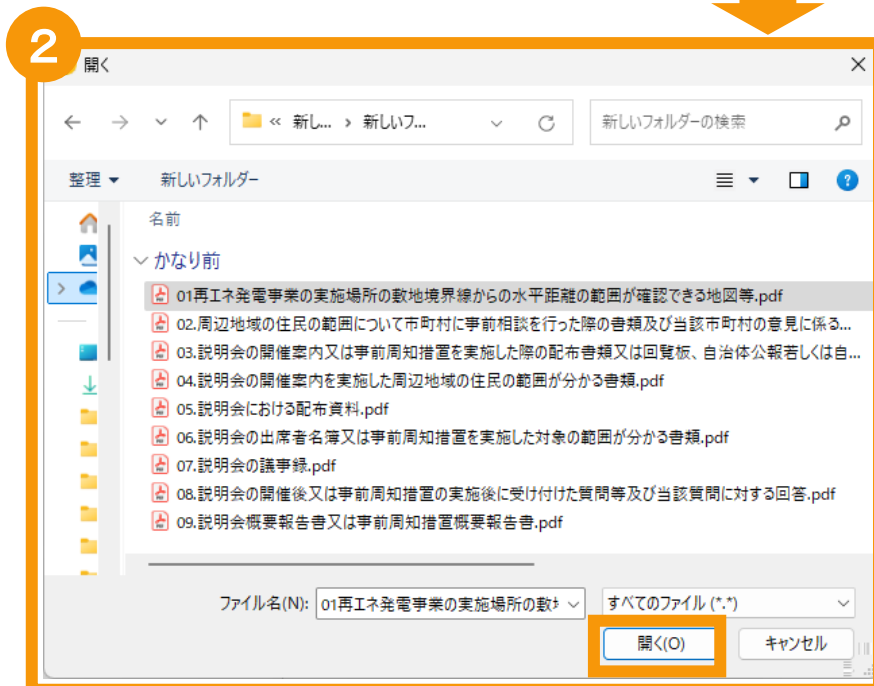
2

開く

« 新し... › 新しいフ...

新しいフォルダーの検索

整理 ▾　新しいフォルダー

名前

かなり前

01再エネ発電事業の実施場所の敷地境界線からの水平距離の範囲が確認できる地図等.pdf
02.周辺地域の住民の範囲について市町村に事前相談を行った際の書類及び当該市町村の意見に係る...
03.説明会の開催案内又は事前周知措置を実施した際の配布書類又は回覧板、自治体公報若しくは自...
04.説明会の開催案内を実施した周辺地域の住民の範囲が分かる書類.pdf
05.説明会における配布資料.pdf
06.説明会の出席者名簿又は事前周知措置を実施した対象の範囲が分かる書類.pdf
07.説明会の議事録.pdf
08.説明会の開催後又は事前周知措置の実施後に受け付けた質問等及び当該質問に対する回答.pdf
09.説明会概要報告書又は事前周知措置概要報告書.pdf

ファイル名(N): 01再エネ発電事業の実施場所の敷

すべてのファイル (*.*)

開く(O)　キャンセル